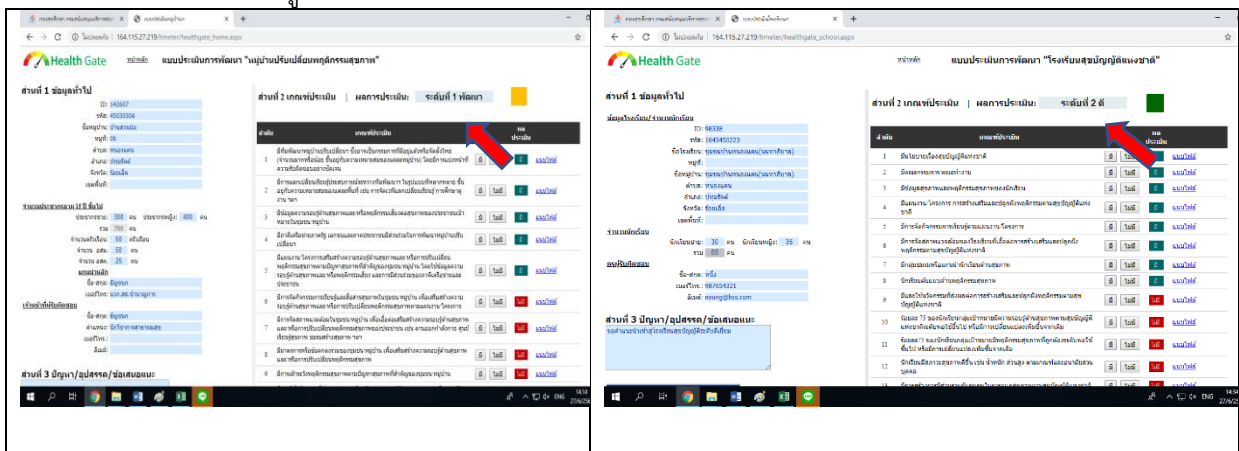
แบบประเมินหมู่บ้าน

164.115.27.219/hmeter/healthgate_home.aspx

Health Gate หน้าหลัก แบบประเมินการพัฒนา "หมู่บ้านปรับเปลี่ยนพฤติกรรมสุขภาพ"

ส่วนที่ 1 ข้อมูลทั่วไป

ID: 140607
รหัส: 45030306
ชื่อหมู่บ้าน: บ้านสำเนียง
หมู่ที่: 06
ตำบล: หนองแสง
อำเภอ: ปทุมรัตต์
จังหวัด: ร้อยเอ็ด
เขตพื้นที่:

จำนวนประชากรอายุ 15 ปี ขึ้นไป
ประชากรชาย: 300 คน ประชากรหญิง: 400 คน
รวม: 700 คน
จำนวนครัวเรือน: 50 ครัวเรือน
จำนวน อสม.: 50 คน
จำนวน อสค.: 25 คน

ผู้ประสานงาน
ชื่อ-สกุล: ทัศนีย์
เบอร์โทร:

เจ้าหน้าที่ผู้รับผิดชอบ
ชื่อ-สกุล: ทัศนีย์
ตำแหน่ง: นักวิชาการสาธารณสุข
เบอร์โทร:
อีเมล์:

ส่วนที่ 3 ปัญหา/อุปสรรค/ข้อเสนอแนะ

ส่วนที่ 2 เกณฑ์ประเมิน | ผลการประเมิน: ระดับที่ 1 พัฒนา

| ลำดับ | เกณฑ์ประเมิน | | ผลประเมิน |
|---|---|---|---|
| 1 | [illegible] | มี ไม่มี | แนบไฟล์ |
| 2 | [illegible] | มี ไม่มี | แนบไฟล์ |
| 3 | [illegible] | มี ไม่มี | แนบไฟล์ |
| 4 | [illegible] | มี ไม่มี | แนบไฟล์ |
| 5 | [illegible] | มี ไม่มี | แนบไฟล์ |
| 6 | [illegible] | มี ไม่มี | แนบไฟล์ |
| 7 | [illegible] | มี ไม่มี | แนบไฟล์ |
| 8 | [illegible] | มี ไม่มี | แนบไฟล์ |
| 9 | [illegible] | มี ไม่มี | แนบไฟล์ |

ENG 14:14 27/6/25

แบบประเมินโรงเรียน

164.115.27.219/hmeter/healthgate_school.aspx

Health Gate หน้าหลัก แบบประเมินการพัฒนา "โรงเรียนสุขบัญญัติแห่งชาติ"

ส่วนที่ 1 ข้อมูลทั่วไป

ข้อมูลโรงเรียน/ จำนวนนักเรียน
ID: 98338
รหัส: 1045450223
ชื่อโรงเรียน: ชุมชนบ้านหนองแสง(นพนาภิบาล)
หมู่ที่:
ชื่อหมู่บ้าน: ชุมชนบ้านหนองแสง(นพนาภิบาล)
ตำบล: หนองแสง
อำเภอ: ปทุมรัตต์
จังหวัด: ร้อยเอ็ด
เขตพื้นที่:

จำนวนนักเรียน
นักเรียนชาย: 30 คน นักเรียนหญิง: 35 คน
รวม: 65 คน

ครูผู้รับผิดชอบ
ชื่อ-สกุล: หนึ่ง
เบอร์โทร: 987654321
อีเมล์: neung@hss.com

ส่วนที่ 3 ปัญหา/อุปสรรค/ข้อเสนอแนะ
ขอคำแนะนำทำสู่โรงเรียนสุขบัญญัติระดับดีเยี่ยม

ส่วนที่ 2 เกณฑ์ประเมิน | ผลการประเมิน: ระดับที่ 2 ดี

| ลำดับ | เกณฑ์ประเมิน | | ผลประเมิน |
|---|---|---|---|
| 1 | มีนโยบายเรื่องสุขบัญญัติแห่งชาติ | มี ไม่มี | แนบไฟล์ |
| 2 | มีคณะกรรมการและทำงาน | มี ไม่มี | แนบไฟล์ |
| 3 | มีข้อมูลสุขภาพและพฤติกรรมสุขภาพของนักเรียน | มี ไม่มี | แนบไฟล์ |
| 4 | มีแผนงาน/โครงการ การสร้างเสริมและปลูกฝังพฤติกรรมตามสุขบัญญัติแห่งชาติ | มี ไม่มี | แนบไฟล์ |
| 5 | มีการจัดกิจกรรมการเรียนรู้ตามแผนงาน/โครงการ | มี ไม่มี | แนบไฟล์ |
| 6 | มีการจัดสภาพแวดล้อมของโรงเรียนที่เอื้อต่อการสร้างเสริมและปลูกฝังพฤติกรรมตามสุขบัญญัติแห่งชาติ | มี ไม่มี | แนบไฟล์ |
| 7 | มีกลุ่มแกนนำนักเรียนด้านสุขภาพ | มี ไม่มี | แนบไฟล์ |
| 8 | นักเรียนมีแผนนำสุขภาพของตนเอง | มี ไม่มี | แนบไฟล์ |
| 9 | มีผลงานด้านการส่งเสริมและปลูกฝังพฤติกรรมตามสุขบัญญัติแห่งชาติ | มี ไม่มี | แนบไฟล์ |
| 10 | ร้อยละ 75 ของนักเรียนกลุ่มเป้าหมายมีความรอบรู้ด้านสุขภาพตามสุขบัญญัติแห่งชาติ | มี ไม่มี | แนบไฟล์ |
| 11 | ร้อยละ 75 ของนักเรียนกลุ่มเป้าหมายมีพฤติกรรมสุขภาพที่ถูกต้อง | มี ไม่มี | แนบไฟล์ |
| 12 | นักเรียนมีการถ่ายทอดความรู้ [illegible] | มี ไม่มี | แนบไฟล์ |

ENG 14:54 27/6/25